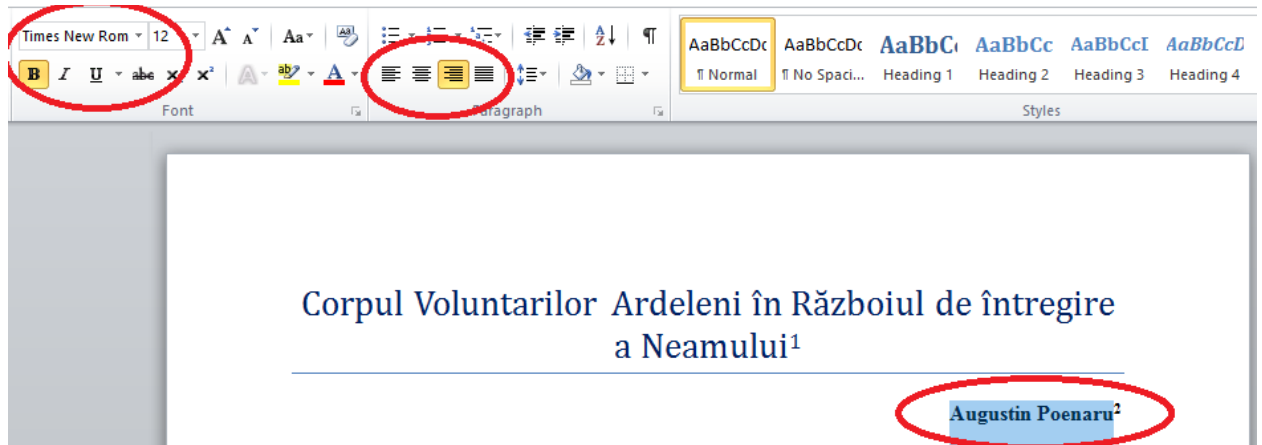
Times New Rom 12 A A Aa
B I U abc $x_2$ $x^2$ A ab A
Font

¶
Paragraph

AaBbCcDc ¶ Normal
AaBbCcDc ¶ No Spaci...
AaBbC Heading 1
AaBbCc Heading 2
AaBbCcI Heading 3
AaBbCcD Heading 4
Styles

Corpul Voluntarilor Ardeleni în Războiul de întregire a Neamului$^1$

Augustin Poenaru$^2$